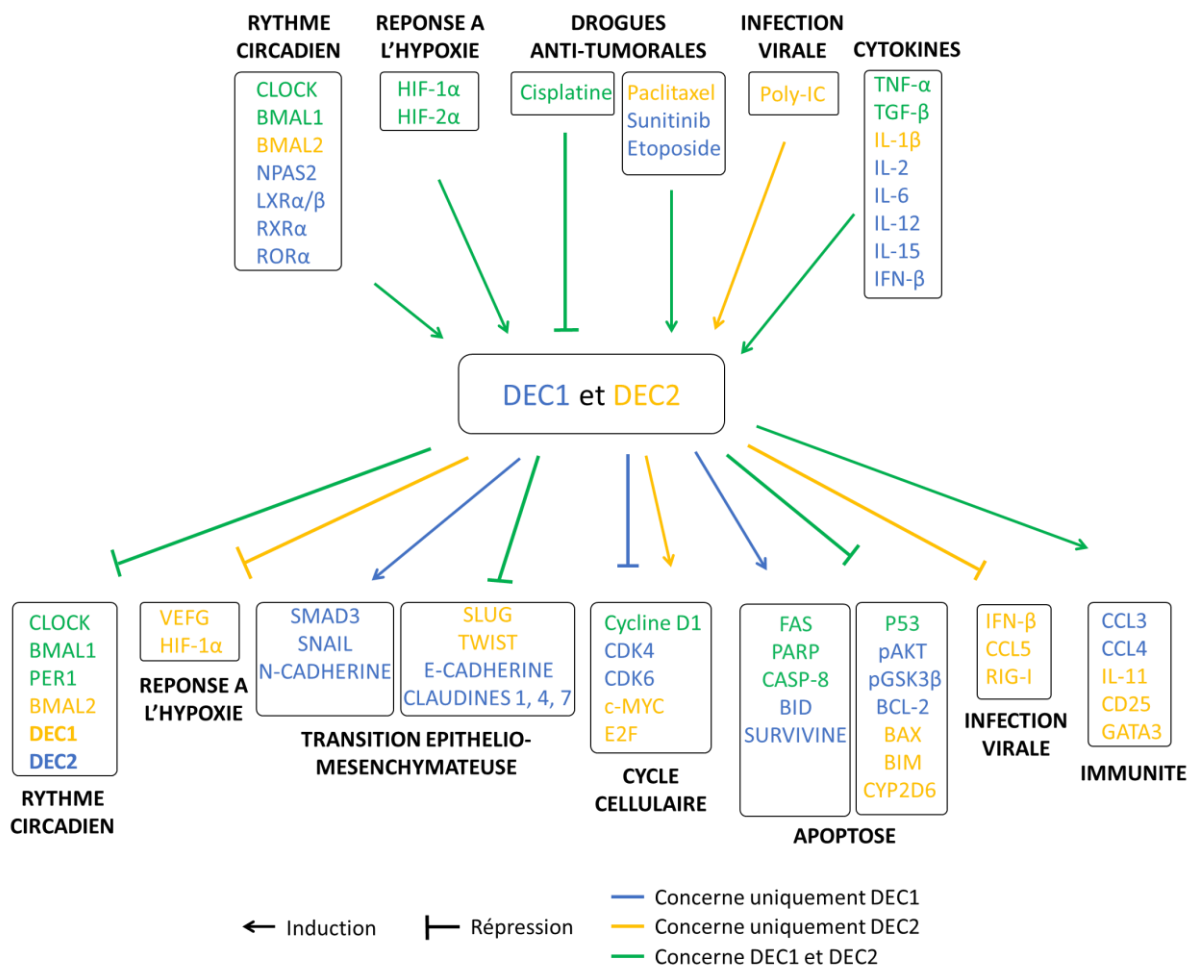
RYTHME CIRCADIEN
CLOCK
BMAL1
BMAL2
NPAS2
LXRα/β
RXRα
RORα

REPONSE A L'HYPOXIE
HIF-1α
HIF-2α

DROGUES ANTI-TUMORALES
Cisplatine
Paclitaxel
Sunitinib
Etoposide

INFECTION VIRALE
Poly-IC

CYTOKINES
TNF-α
TGF-β
IL-1β
IL-2
IL-6
IL-12
IL-15
IFN-β

DEC1 et DEC2

CLOCK
BMAL1
PER1
BMAL2
DEC1
DEC2
RYTHME CIRCADIEN

VEFG
HIF-1α
REPONSE A L'HYPOXIE

SMAD3
SNAIL
N-CADHERINE

SLUG
TWIST
E-CADHERINE
CLAUDINES 1, 4, 7

TRANSITION EPITHELIO-MESENCHYMATEUSE

Cycline D1
CDK4
CDK6
c-MYC
E2F
CYCLE CELLULAIRE

FAS
PARP
CASP-8
BID
SURVIVINE

P53
pAKT
pGSK3β
BCL-2
BAX
BIM
CYP2D6
APOPTOSE

IFN-β
CCL5
RIG-I
INFECTION VIRALE

CCL3
CCL4
IL-11
CD25
GATA3
IMMUNITE

Induction
Répression
Concerne uniquement DEC1
Concerne uniquement DEC2
Concerne DEC1 et DEC2